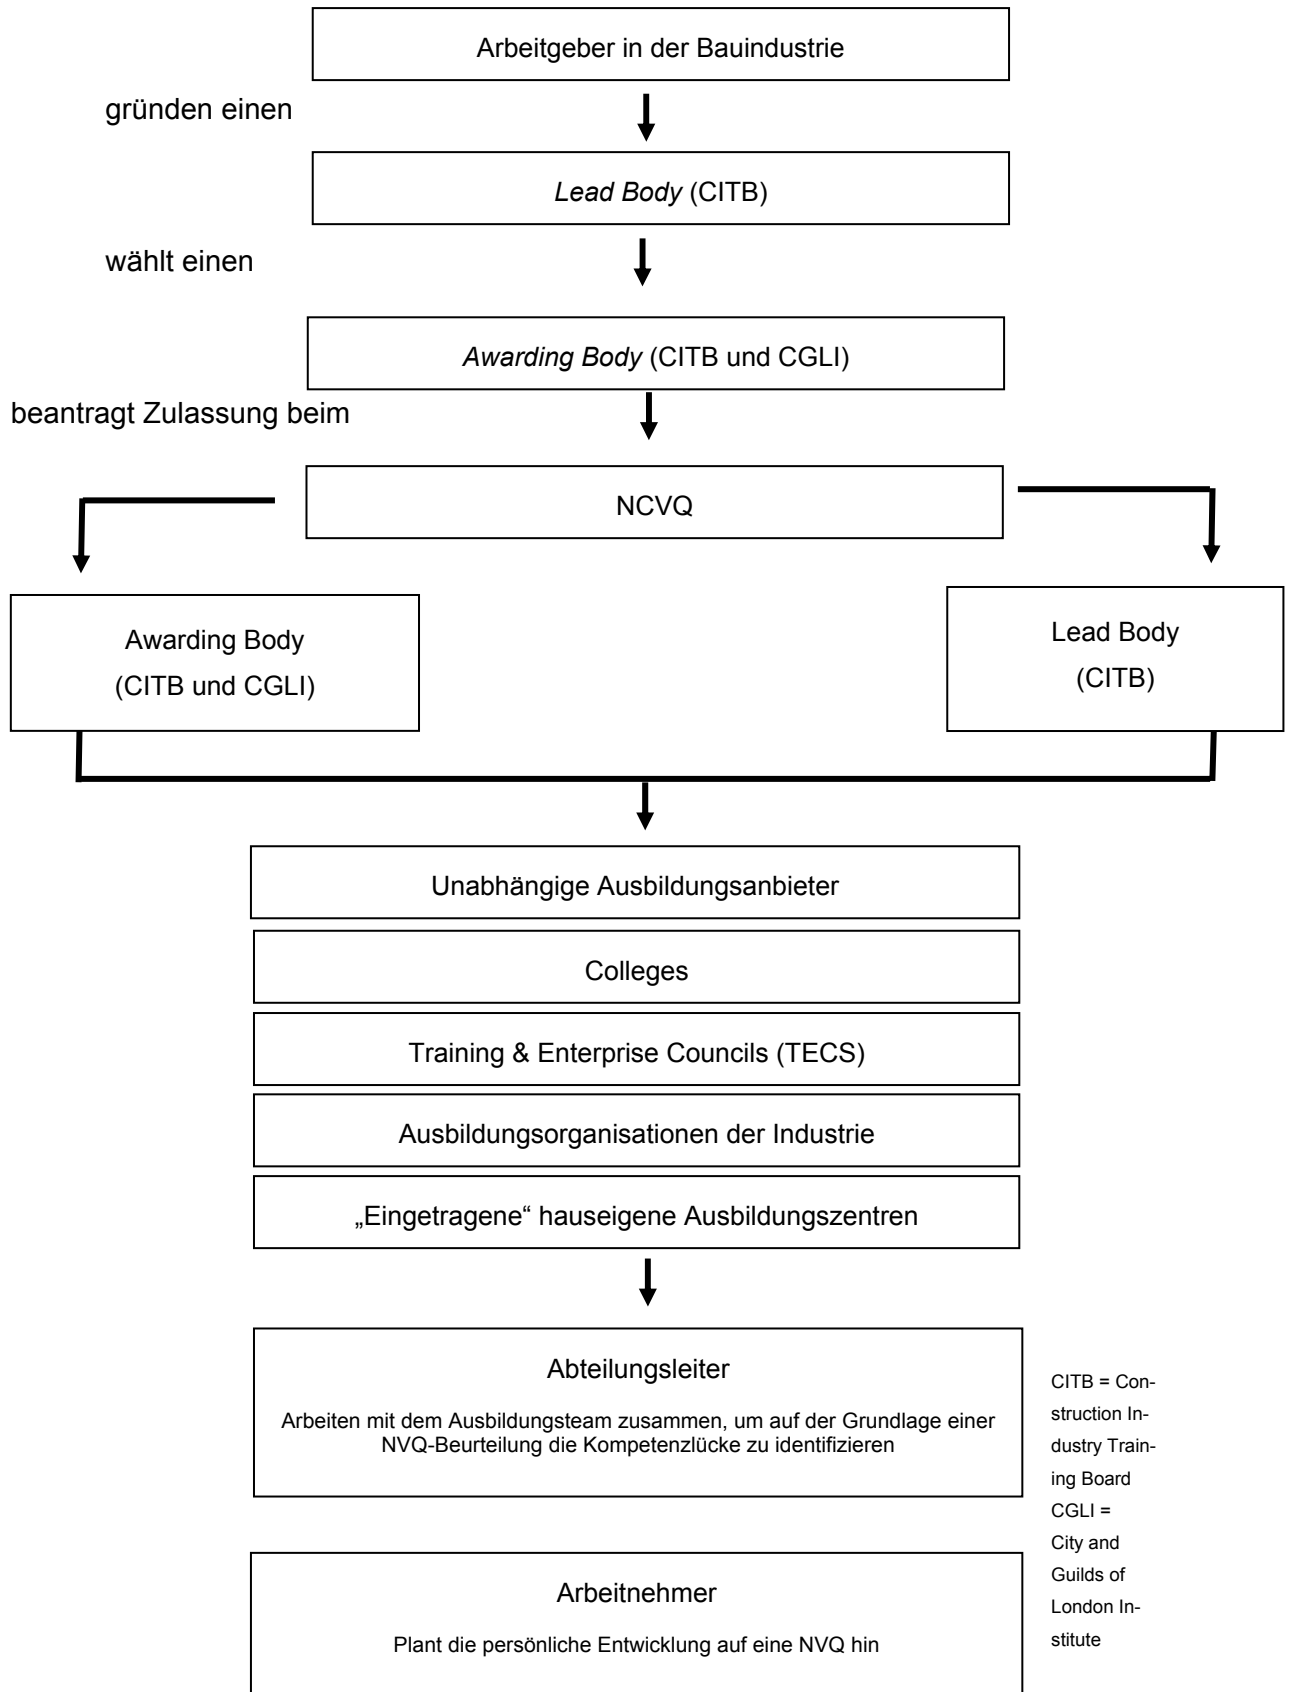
Arbeitgeber in der Bauindustrie

gründen einen

*Lead Body* (CITB)

wählt einen

*Awarding Body* (CITB und CGLI)

beantragt Zulassung beim

NCVQ

Awarding Body (CITB und CGLI)

Lead Body (CITB)

Unabhängige Ausbildungsanbieter

Colleges

Training & Enterprise Councils (TECS)

Ausbildungsorganisationen der Industrie

„Eingetragene“ hauseigene Ausbildungszentren

Abteilungsleiter

Arbeiten mit dem Ausbildungsteam zusammen, um auf der Grundlage einer NVQ-Beurteilung die Kompetenzlücke zu identifizieren

CITB = Construction Industry Training Board
CGLI = City and Guilds of London Institute

Arbeitnehmer

Plant die persönliche Entwicklung auf eine NVQ hin